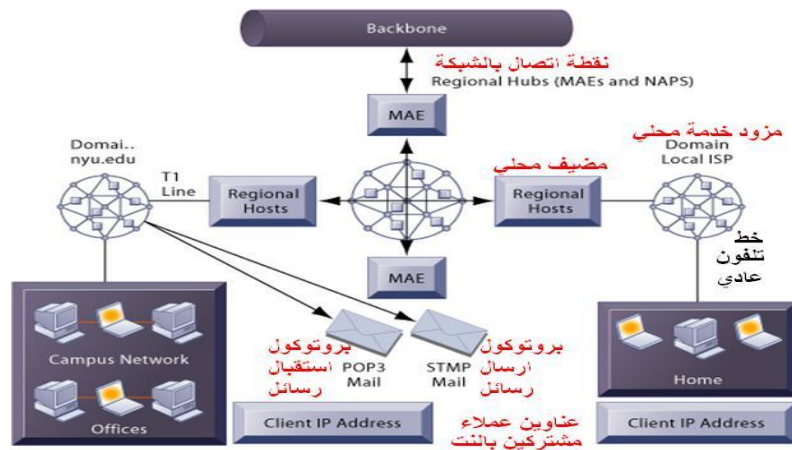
Backbone

نقطة اتصال بالشبكة
Regional Hubs (MAEs and NAPS)

MAE

Domai..
nyu.edu

T1
Line

Regional
Hosts

مضيف محلي

Regional
Hosts

مزود خدمة محلي
Domain
Local ISP

خط
تلفون
عادي

MAE

Campus Network

Offices

بروتوكول
استقبال
رسائل

POP3
Mail

STMP
Mail

بروتوكول
ارسال
رسائل

Home

Client IP Address

عناوين عملاء
مشتركين بالنت

Client IP Address